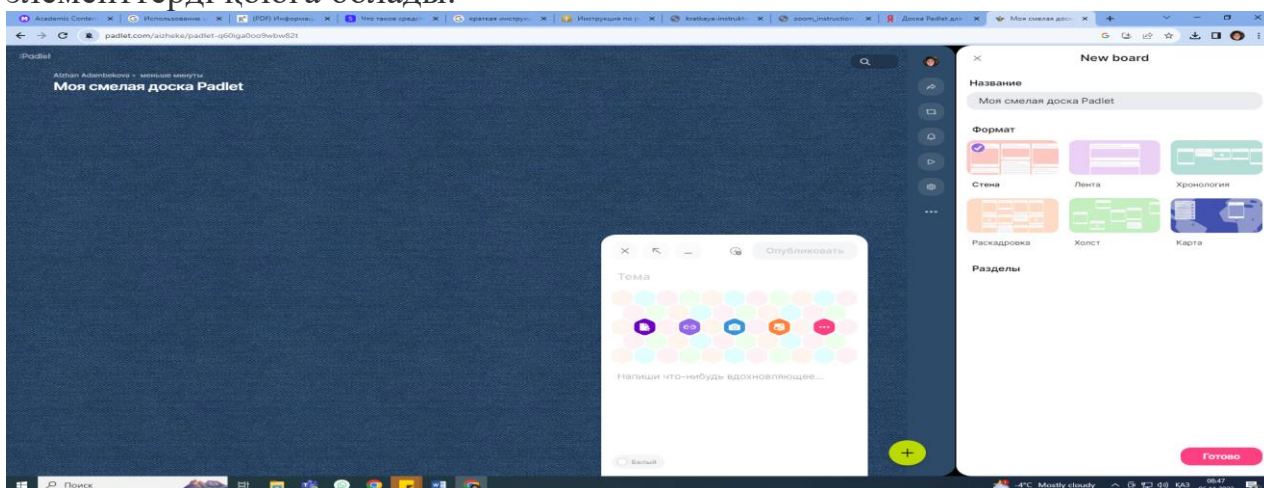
элементтерді қосуға болады.

Academic Conte | Использование | (PDF) Информа | Что такое среда | краткая инструк | Инструкция по | kratkaya-instrukt | zoom_instruction | Доска Padlet для | Моя смелая дос

padlet.com/aizheke/padlet-q60iga0oo9wbw82t

Padlet

Aizhan Adambekova • меньше минуты

Моя смелая доска Padlet

Тема

Опубликовать

Напиши что-нибудь вдохновляющее...

Белый

New board

Название

Моя смелая доска Padlet

Формат

Стена

Лента

Хронология

Раскадровка

Холст

Карта

Разделы

Готово

Поиск

-4°C Mostly cloudy

КАЗ

08:47